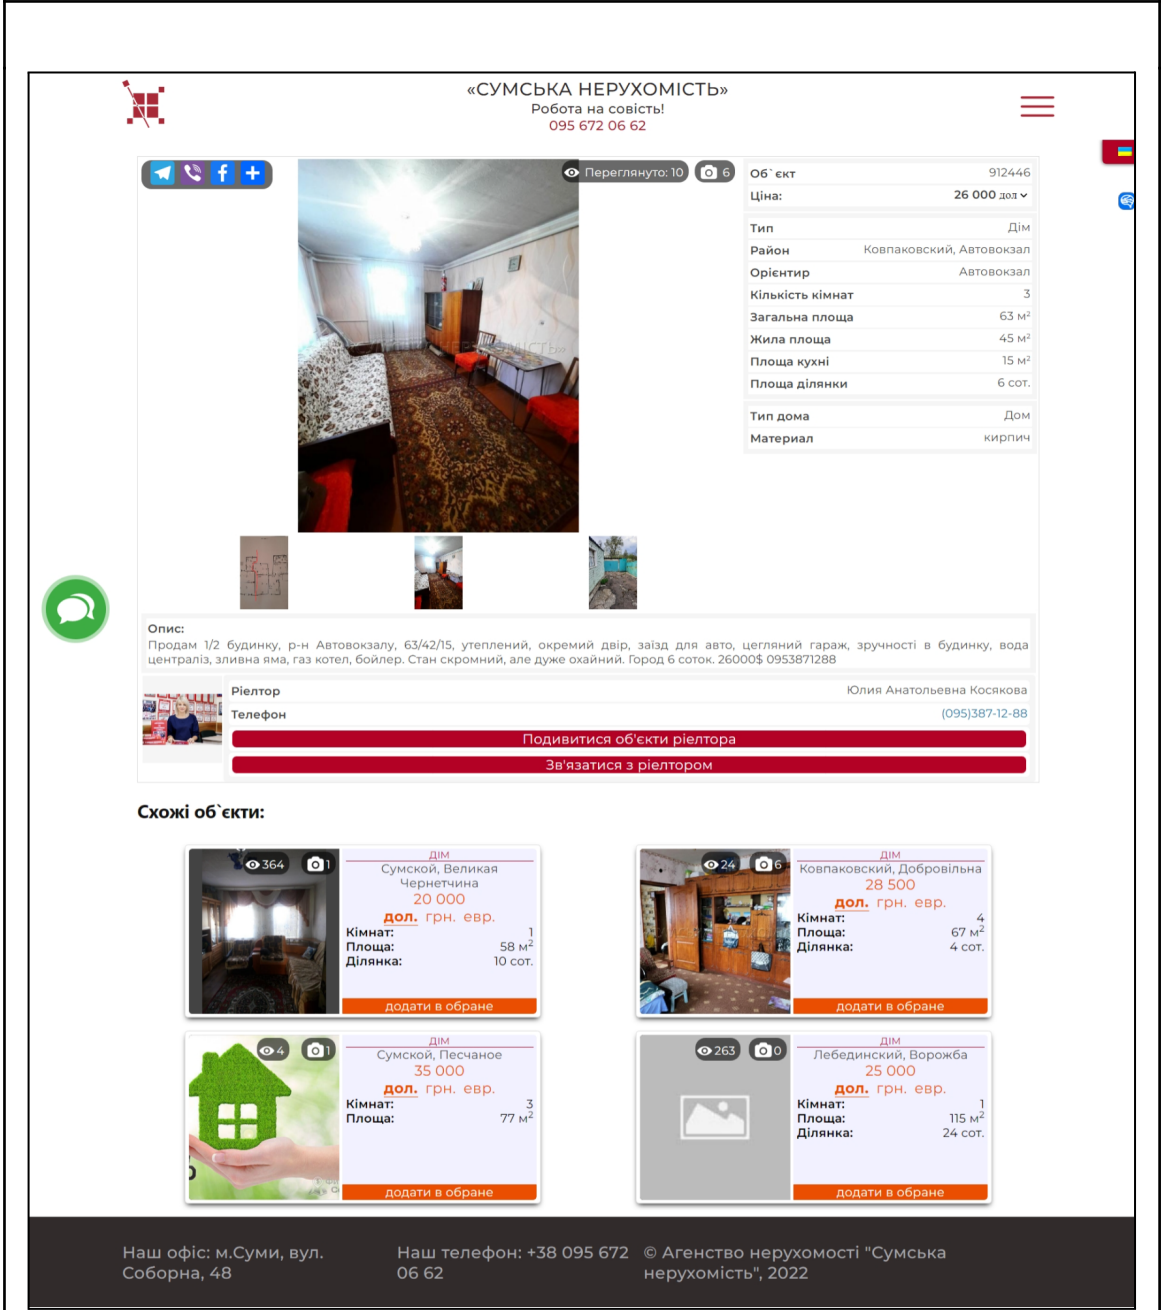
«СУМСЬКА НЕРУХОМІСТЬ»
Робота на совісті!
095 672 06 62

Переглянуто: 10 6

| Об`єкт | 912446 |
|---|---|
| Ціна: | 26 000 дол |

| Тип | Дім |
|---|---|
| Район | Ковпаковский, Автовокзал |
| Орієнтир | Автовокзал |
| Кількість кімнат | 3 |
| Загальна площа | 63 м² |
| Жила площа | 45 м² |
| Площа кухні | 15 м² |
| Площа ділянки | 6 сот. |

| Тип дома | Дом |
|---|---|
| Материал | кирпич |

Опис:
Продам 1/2 будинку, р-н Автовокзалу, 63/42/15, утеплений, окремий двір, заїзд для авто, цегляний гараж, зручності в будинку, вода централіз, злинва яма, газ котел, бойлер. Стан скромний, але дуже охайний. Город 6 соток. 26000$ 0953871288

Ріелтор Юлия Анатольевна Косякова
Телефон (095)387-12-88
Подивитися об'єкти ріелтора
Зв'язатися з ріелтором

Схожі об`єкти:

364 1
ДІМ
Сумской, Великая Чернетчина
20 000
дол. грн. євр.
Кімнат: 1
Площа: 58 м²
Ділянка: 10 сот.
додати в обране

24 6
ДІМ
Ковпаковский, Добровільна
28 500
дол. грн. євр.
Кімнат: 4
Площа: 67 м²
Ділянка: 4 сот.
додати в обране

4 1
ДІМ
Сумской, Песчаное
35 000
дол. грн. євр.
Кімнат: 3
Площа: 77 м²
додати в обране

263 0
ДІМ
Лебединский, Ворожба
25 000
дол. грн. євр.
Кімнат: 1
Площа: 115 м²
Ділянка: 24 сот.
додати в обране

Наш офіс: м.Суми, вул. Соборна, 48
Наш телефон: +38 095 672 06 62
© Агенство нерухомості "Сумська нерухомість", 2022